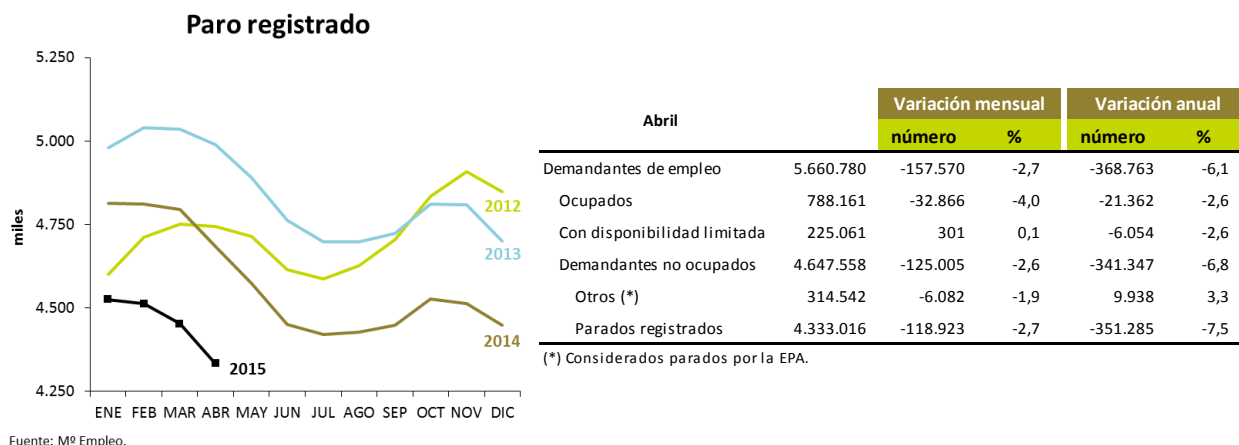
Paro registrado

5.250
5.000
4.750
4.500
4.250

miles

2012
2013
2014
2015

ENE FEB MAR ABR MAY JUN JUL AGO SEP OCT NOV DIC

Fuente: Mº Empleo.

| Abril | | Variación mensual | | Variación anual | |
|---|---|---|---|---|---|
| | | número | % | número | % |
| Demandantes de empleo | 5.660.780 | -157.570 | -2,7 | -368.763 | -6,1 |
| Ocupados | 788.161 | -32.866 | -4,0 | -21.362 | -2,6 |
| Con disponibilidad limitada | 225.061 | 301 | 0,1 | -6.054 | -2,6 |
| Demandantes no ocupados | 4.647.558 | -125.005 | -2,6 | -341.347 | -6,8 |
| Otros (*) | 314.542 | -6.082 | -1,9 | 9.938 | 3,3 |
| Parados registrados | 4.333.016 | -118.923 | -2,7 | -351.285 | -7,5 |

(*) Considerados parados por la EPA.